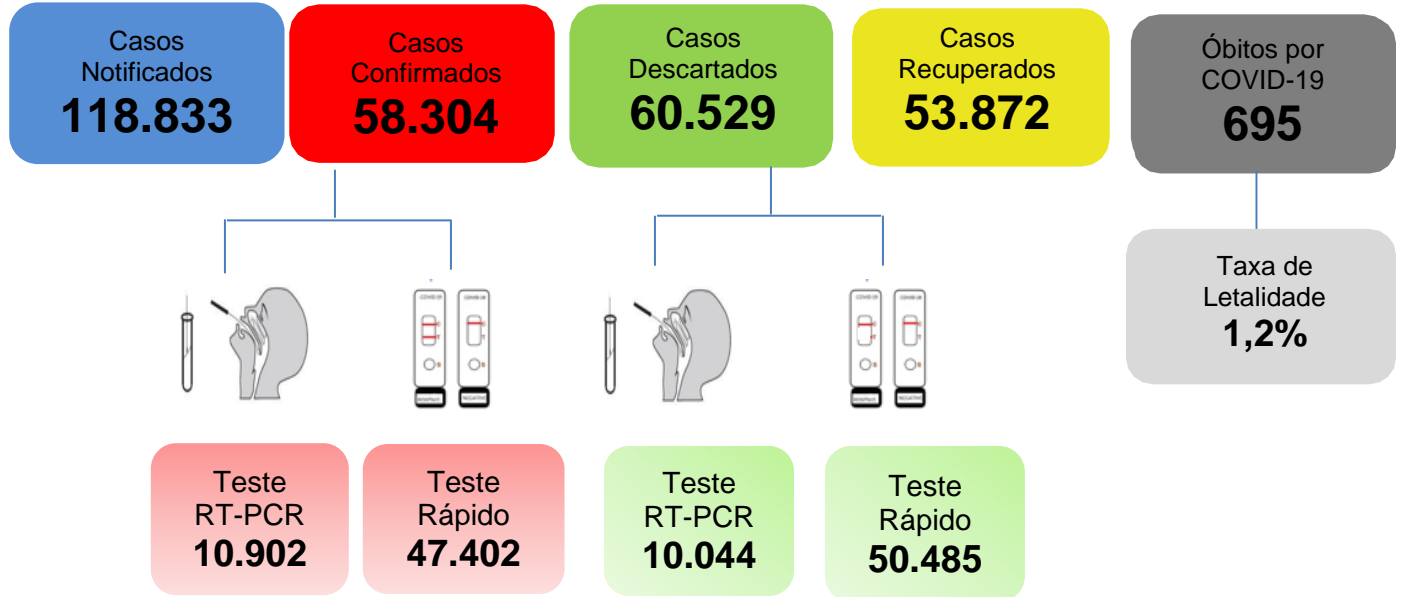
Casos Notificados
118.833

Casos Confirmados
58.304

Casos Descartados
60.529

Casos Recuperados
53.872

Óbitos por COVID-19
695

Taxa de Letalidade
1,2%

Teste RT-PCR
10.902

Teste Rápido
47.402

Teste RT-PCR
10.044

Teste Rápido
50.485